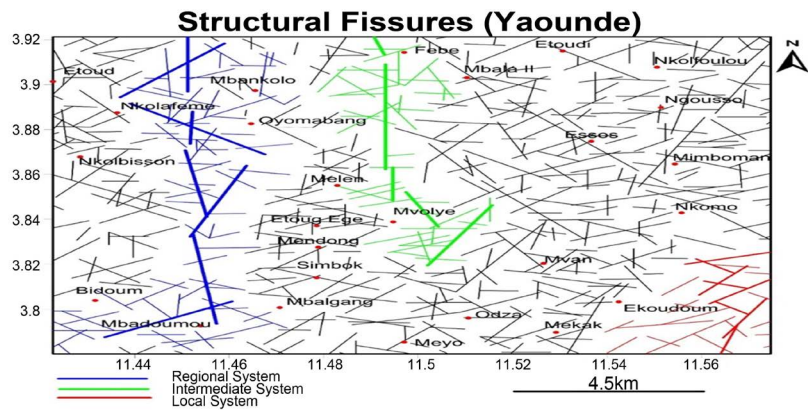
Structural Fissures (Yaounde)

N

3.92
3.9
3.88
3.86
3.84
3.82
3.8

11.44
11.46
11.48
11.5
11.52
11.54
11.56

Etoud
Mbankolo
Febe
Etoudi
Mbala II
Nkolfoulou
Nkolafeme
Oyomabang
Ngousso
Essos
Nkolbisson
Mimboman
Melen
Mvolye
Nkomo
Etoug Ege
Mendong
Simbok
Mvan
Bidoum
Mbalgang
Ekoudoum
Odza
Mekak
Mbadoumou
Meyo

Regional System
Intermediate System
Local System

4.5km